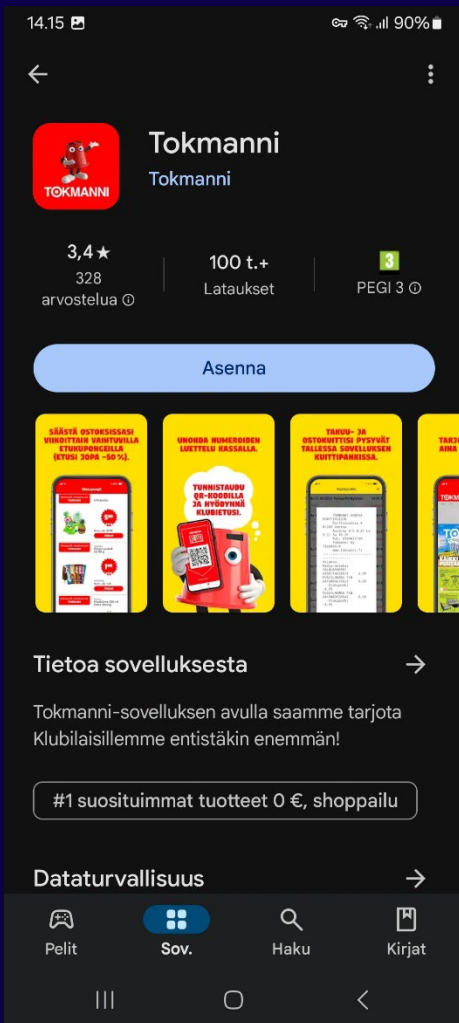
14.15 90%

Tokmanni
Tokmanni

3,4★
328 arvostelua ⓘ

100 t.+
Lataukset

3
PEGI 3 ⓘ

Asenna

SÄÄSTÄ OSTOKSISSASI VIIKOITTAIN VAIHTUVILLA ETUKUPONGEILLA (ETUSI JOPA -50 %).

UNOHDA NUMEROIDEN LUETTELU KASSALLA.

TUNNISTAUDU QR-KOODILLA JA HYÖDYNNÄ KLUBIETUSI.

TAKUU- JA OSTOKUITTISI PYSYVÄT TALLESSA SOVELLUKSEN KUITTIPANKISSA.

TAR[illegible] AIN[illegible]

Tietoa sovelluksesta →

Tokmanni-sovelluksen avulla saamme tarjota Klubilaisillemme entistäkin enemmän!

#1 suosituimmat tuotteet 0 €, shoppailu

DatTurvallisuus →

Pelit
Sov.
Haku
Kirjat